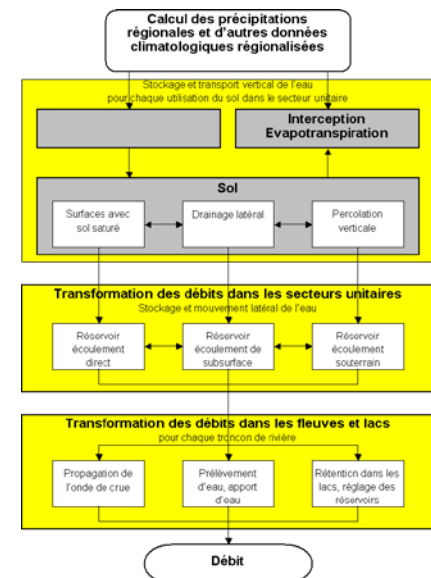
Calcul des précipitations régionales et d'autres données climatologiques régionalisées

Stockage et transport vertical de l'eau pour chaque utilisation du sol dans le secteur unitaire

Interception Evapotranspiration

Sol

Surfaces avec sol saturé

Drainage latéral

Percolation verticale

Transformation des débits dans les secteurs unitaires
Stockage et mouvement latéral de l'eau

Réservoir écoulement direct

Réservoir écoulement de subsurface

Réservoir écoulement souterrain

Transformation des débits dans les fleuves et lacs
pour chaque tronçon de rivière

Propagation de l'onde de crue

Prélèvement d'eau, apport d'eau

Rétention dans les lacs, réglage des réservoirs

Débit